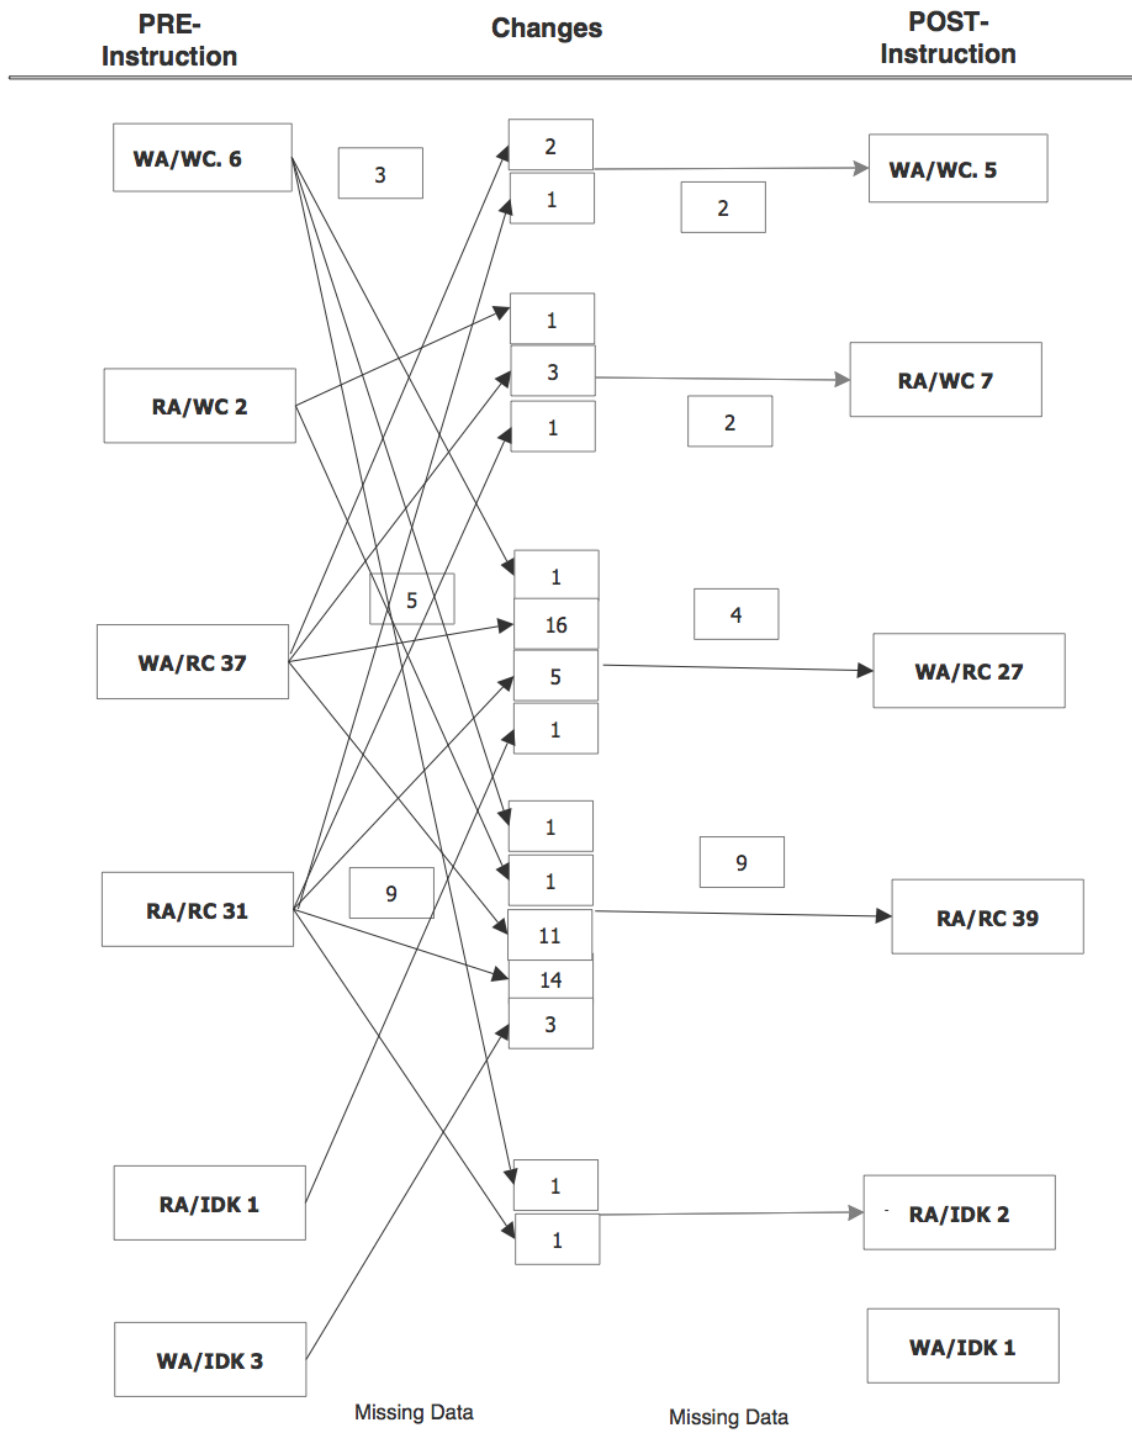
PRE-Instruction

Changes

POST-Instruction

WA/WC. 6

3

2

1

WA/WC. 5

2

1

3

1

RA/WC 2

RA/WC 7

2

1

16

5

1

5

4

WA/RC 37

WA/RC 27

1

1

11

14

3

9

9

RA/RC 31

RA/RC 39

1

1

RA/IDK 1

RA/IDK 2

WA/IDK 3

WA/IDK 1

Missing Data

Missing Data